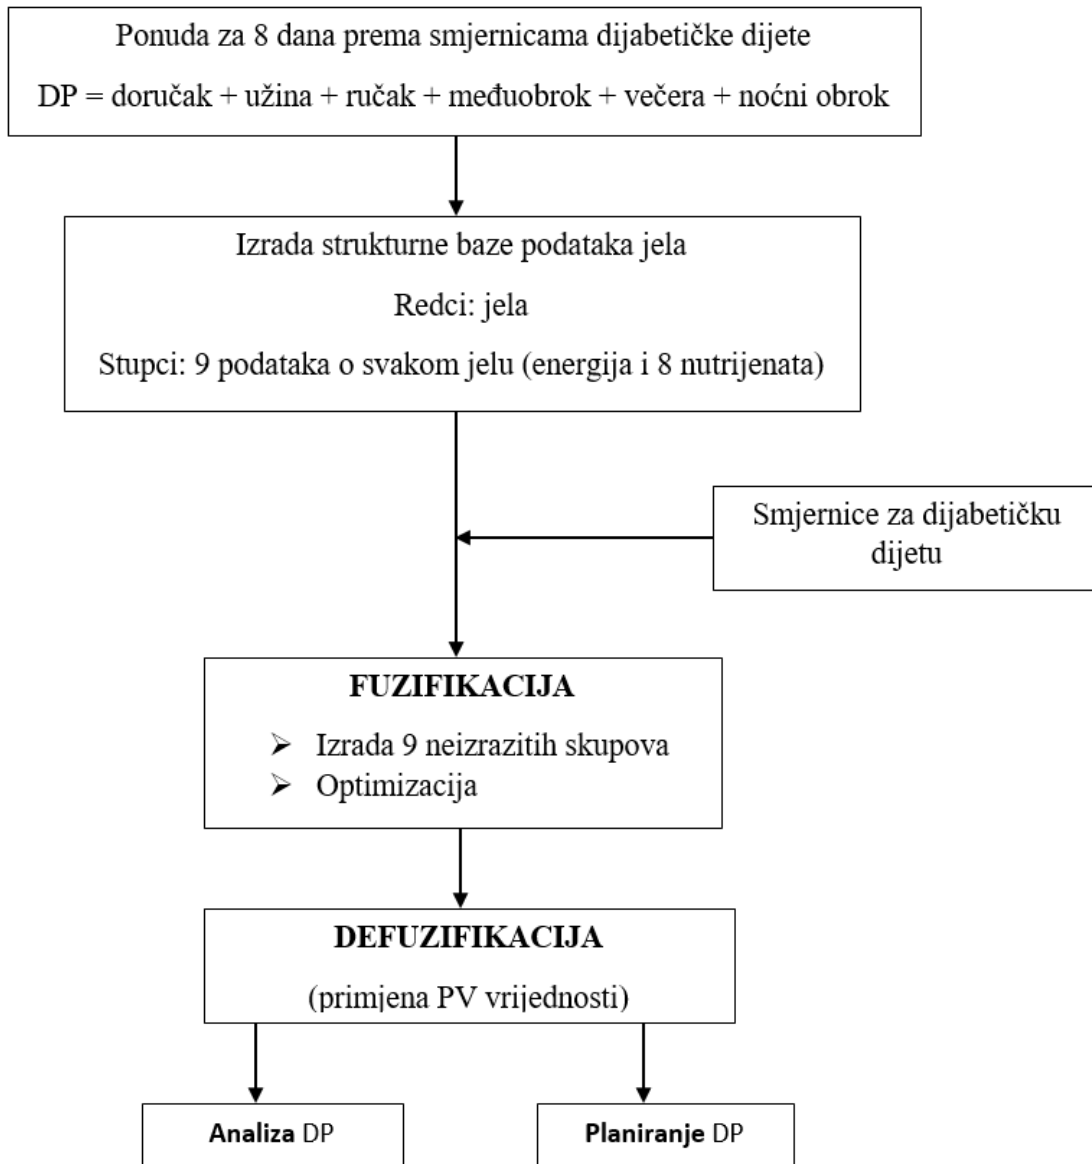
Ponuda za 8 dana prema smjernicama dijabetičke dijete

DP = doručak + užina + ručak + međuobrok + večera + noćni obrok

Izrada strukturne baze podataka jela

Redci: jela

Stupci: 9 podataka o svakom jelu (energija i 8 nutrijenata)

Smjernice za dijabetičku dijetu

FUZIFIKACIJA

➢ Izrada 9 neizrazitih skupova
➢ Optimizacija

DEFUZIFIKACIJA

(primjena PV vrijednosti)

Analiza DP

Planiranje DP